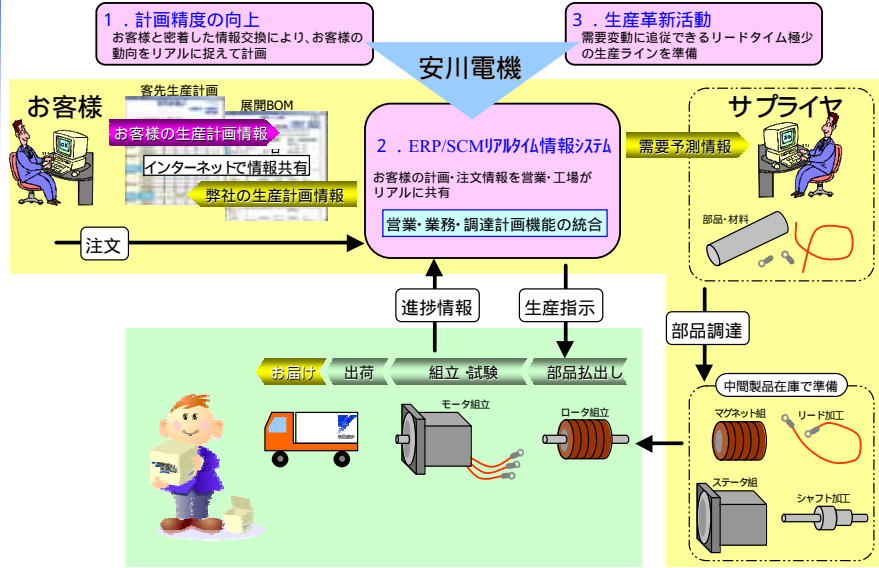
1．計画精度の向上
お客様と密着した情報交換により、お客様の動向をリアルに捉えて計画

3．生産革新活動
需要変動に追従できるリードタイム極少の生産ラインを準備

安川電機

お客様

客先生産計画

展開BOM

お客様の生産計画情報

インターネットで情報共有

弊社の生産計画情報

2．ERP/SCMリアルタイム情報システム

お客様の計画・注文情報を営業・工場がリアルに共有

営業・業務・調達計画機能の統合

サプライヤ

需要予測情報

部品・材料

注文

進捗情報

生産指示

部品調達

お届け

出荷

組立 試験

部品払出し

中間製品在庫で準備

モータ組立

ロータ組立

マグネット組

リード加工

ステータ組

シャフト加工